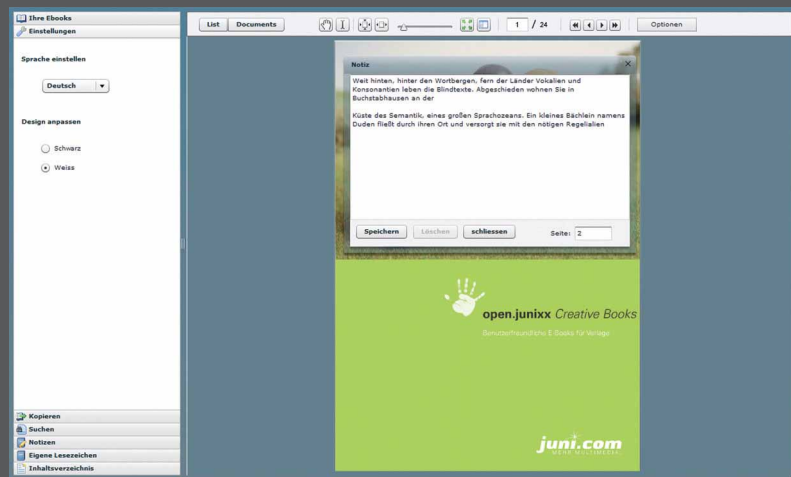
Ihre Ebooks
Einstellungen

Sprache einstellen

Deutsch

Design anpassen

Schwarz

Weiss

Kopieren
Suchen
Notizen
Eigene Lesezeichen
Inhaltsverzeichnis

List
Documents

1 / 24

Optionen

Notiz

Weit hinten, hinter den Wortbergen, fern der Länder Vokalien und Konsonantien leben die Blindtexte. Abgeschieden wohnen Sie in Buchstabhausen an der

Küste des Semantik, eines großen Sprachozeans. Ein kleines Bächlein namens Duden fließt durch ihren Ort und versorgt sie mit den nötigen Regelialien

Speichern
Löschen
schliessen
Seite: 2

open.junixx Creative Books
Benutzerfreundliche E-Books für Verlage

juni.com
WERK MULTIMEDIA